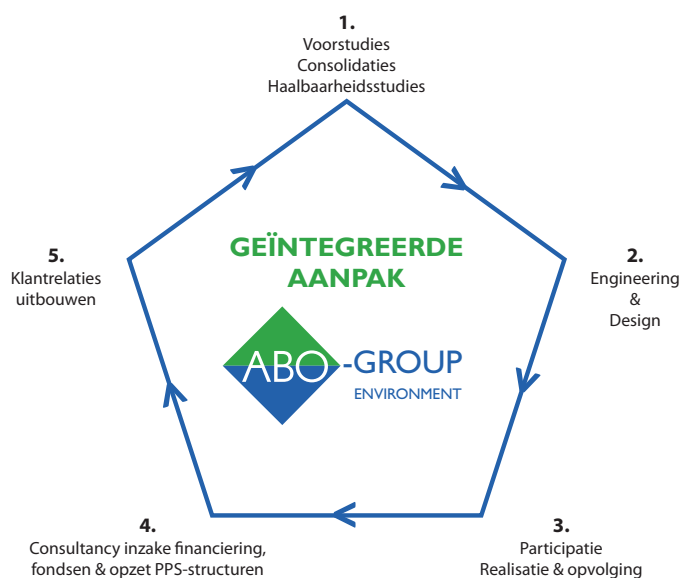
1.
Voorstudies
Consolidaties
Haalbaarheidsstudies

2.
Engineering
&
Design

3.
Participatie
Realisatie & opvolging

4.
Consultancy inzake financiering,
fondsen & opzet PPS-structuren

5.
Klantrelaties
uitbouwen

GEÏNTEGREERDE
AANPAK

ABO-GROUP
ENVIRONMENT